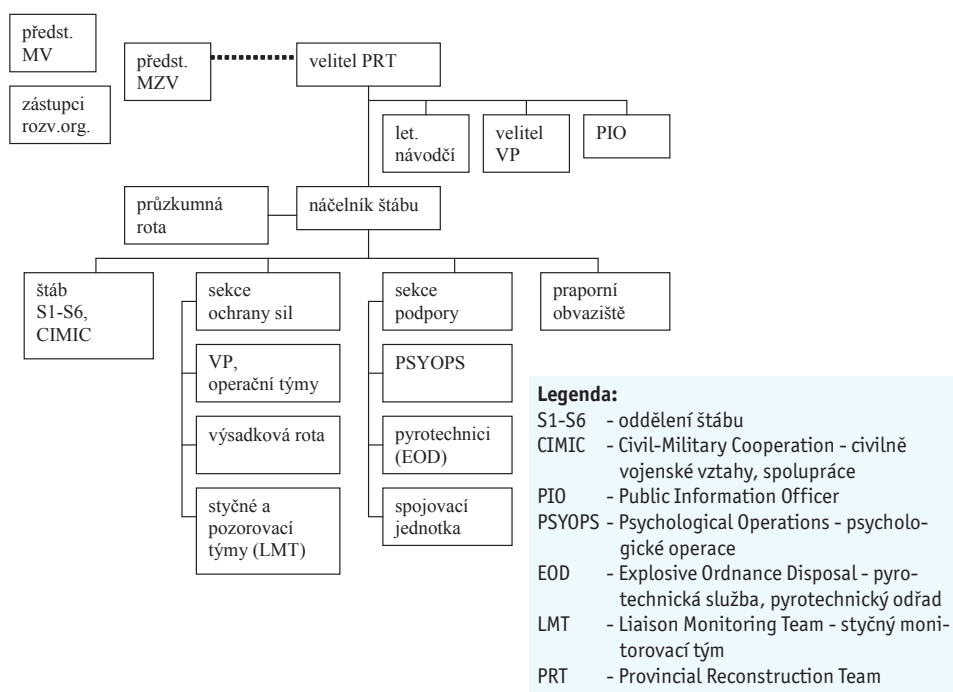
předst. MV

zástupci rozv.org.

předst. MZV

velitel PRT

let. návodčí

velitel VP

PIO

průzkumná rota

náčelník štábu

štáb S1-S6, CIMIC

sekce ochrany sil

VP, operační týmy

výsadková rota

styčné a pozorovací týmy (LMT)

sekce podpory

PSYOPS

pyrotechnici (EOD)

spojovací jednotka

praporní obvaziště

**Legenda:**
S1-S6 - oddělení štábu
CIMIC - Civil-Military Cooperation - civilně vojenské vztahy, spolupráce
PIO - Public Information Officer
PSYOPS - Psychological Operations - psychologické operace
EOD - Explosive Ordnance Disposal - pyrotechnická služba, pyrotechnický odřad
LMT - Liaison Monitoring Team - styčný monitorovací tým
PRT - Provincial Reconstruction Team